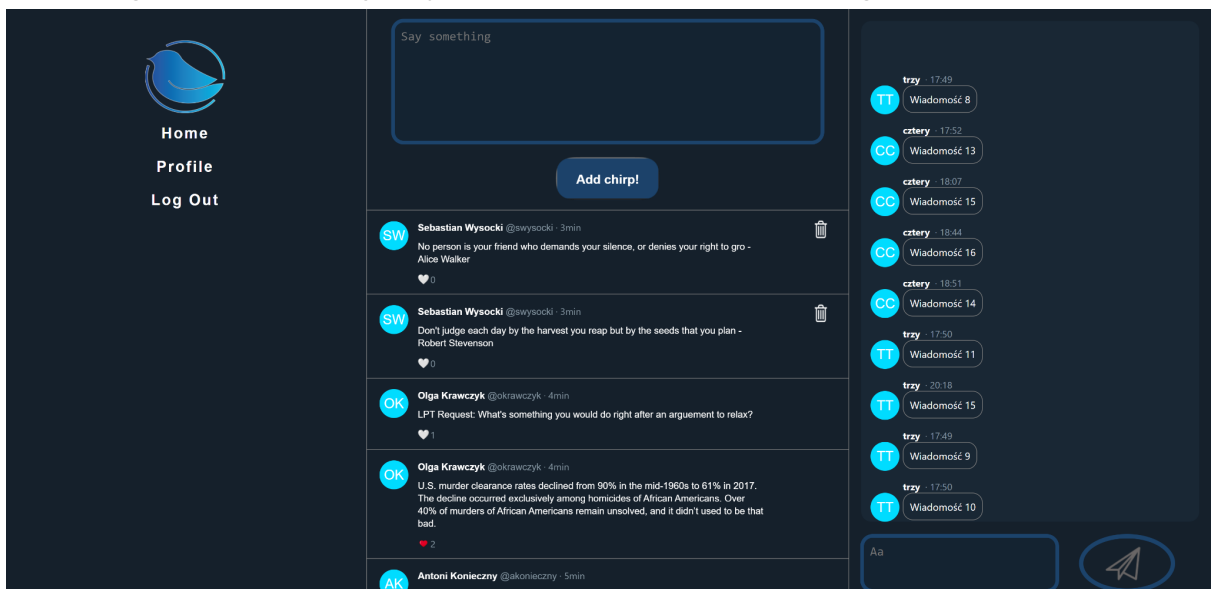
Home

Profile

Log Out

Say something

Add chirp!

SW Sebastian Wysocki @swysocki · 3min
No person is your friend who demands your silence, or denies your right to gro - Alice Walker
0

SW Sebastian Wysocki @swysocki · 3min
Don't judge each day by the harvest you reap but by the seeds that you plan - Robert Stevenson
0

OK Olga Krawczyk @okrawczyk · 4min
LPT Request: What's something you would do right after an arguement to relax?
1

OK Olga Krawczyk @okrawczyk · 4min
U.S. murder clearance rates declined from 90% in the mid-1960s to 61% in 2017. The decline occurred exclusively among homicides of African Americans. Over 40% of murders of African Americans remain unsolved, and it didn't used to be that bad.
2

AK Antoni Konieczny @akonieczny · 5min

TT trzy · 17:49
Wiadomość 8

CC cztery · 17:52
Wiadomość 13

CC cztery · 18:07
Wiadomość 15

CC cztery · 18:44
Wiadomość 16

CC cztery · 18:51
Wiadomość 14

TT trzy · 17:50
Wiadomość 11

TT trzy · 20:18
Wiadomość 15

TT trzy · 17:49
Wiadomość 9

TT trzy · 17:50
Wiadomość 10

Aa